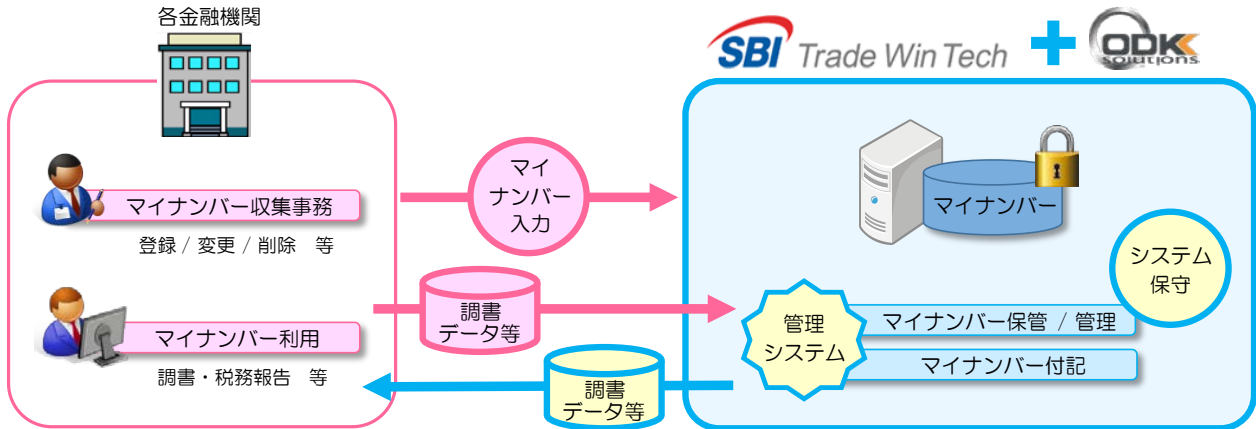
各金融機関

SBI Trade Win Tech

ODK Solutions

マイナンバー収集事務

登録 / 変更 / 削除　等

マイナンバー入力

マイナンバー

システム保守

調書データ等

マイナンバー利用

調書・税務報告　等

管理システム

マイナンバー保管 / 管理

マイナンバー付記

調書データ等